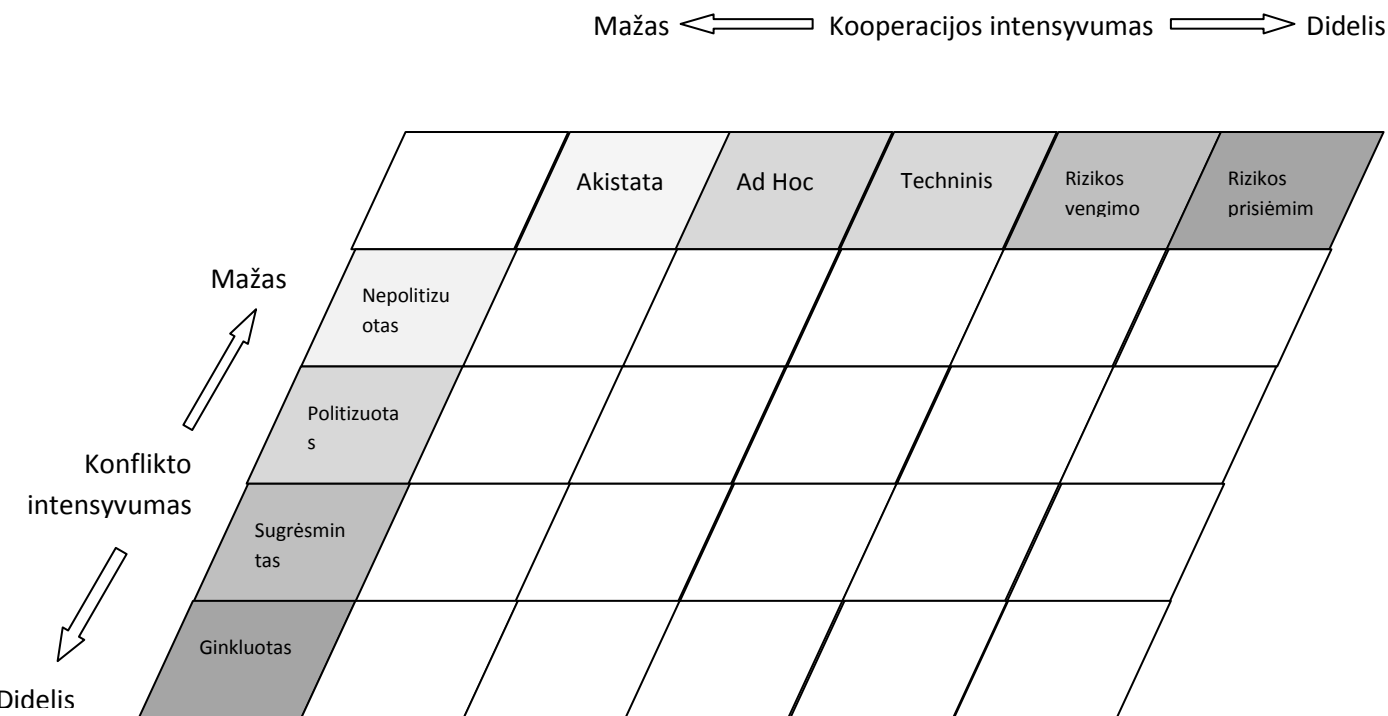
Mažas Kooperacijos intensyvumas Didelis

| | Akistata | Ad Hoc | Techninis | Rizikos vengimo | Rizikos prisiėmim |
|---|---|---|---|---|---|
| Nepolitizuotas | | | | | |
| Politizuotas | | | | | |
| Sugrėsmintas | | | | | |
| Ginkluotas | | | | | |

Mažas

Konflikto intensyvumas

Didelis